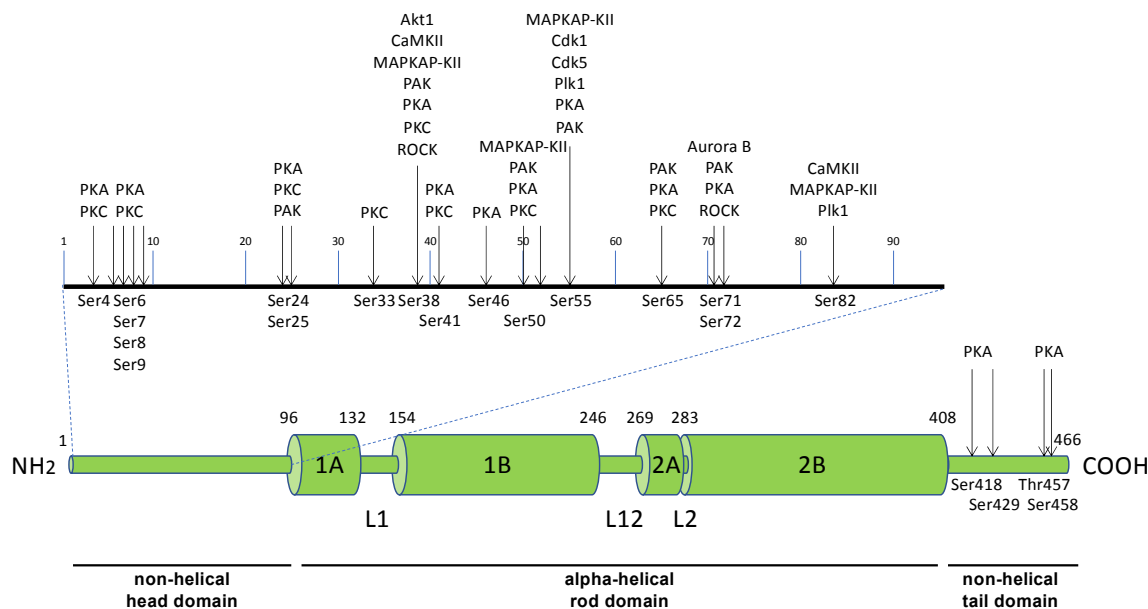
Akt1
CaMKII
MAPKAP-KII
PAK
PKA
PKC
ROCK

MAPKAP-KII
Cdk1
Cdk5
Plk1
PKA
PAK

MAPKAP-KII
PAK
PKA
PKC

PKA PKA
PKC PKC

PKA
PKC
PAK

PKC

PKA
PKC

PKA

PAK
PKA
PKC

Aurora B
PAK
PKA
ROCK

CaMKII
MAPKAP-KII
Plk1

1 10 20 30 40 50 60 70 80 90

Ser4 Ser6
Ser7
Ser8
Ser9

Ser24
Ser25

Ser33 Ser38
Ser41

Ser46
Ser50

Ser55

Ser65

Ser71
Ser72

Ser82

PKA PKA

1 96 132 154 246 269 283 408 466

NH2 1A 1B 2A 2B COOH

L1 L12 L2

Ser418
Ser429
Thr457
Ser458

non-helical
head domain

alpha-helical
rod domain

non-helical
tail domain